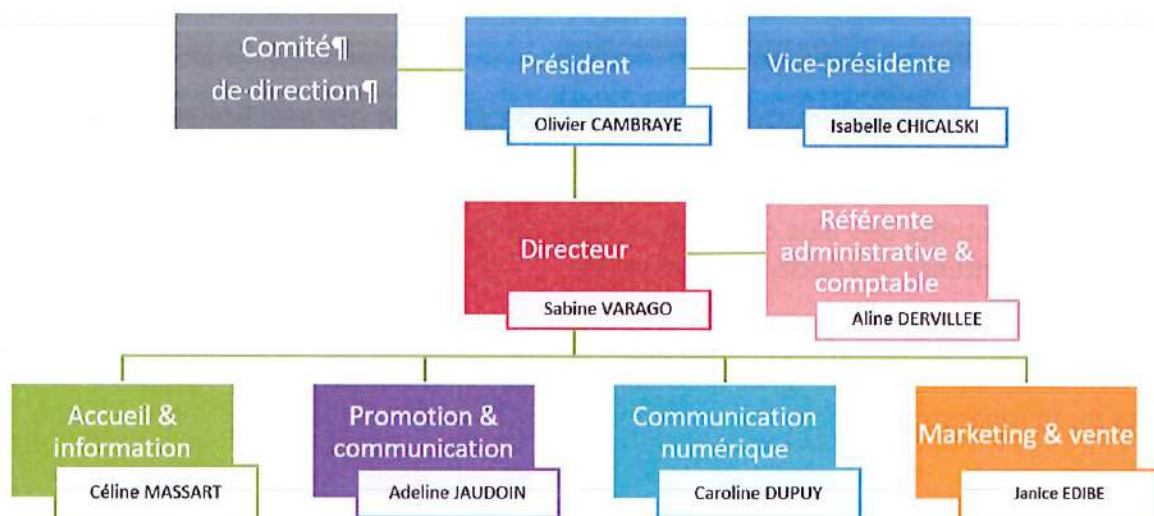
Comité¶
de·direction¶

Président
Olivier CAMBRAYE

Vice-présidente
Isabelle CHICALSKI

Directeur
Sabine VARAGO

Référente administrative & comptable
Aline DERVILLEE

Accueil & information
Céline MASSART

Promotion & communication
Adeline JAUDOIN

Communication numérique
Caroline DUPUY

Marketing & vente
Janice EDIBE